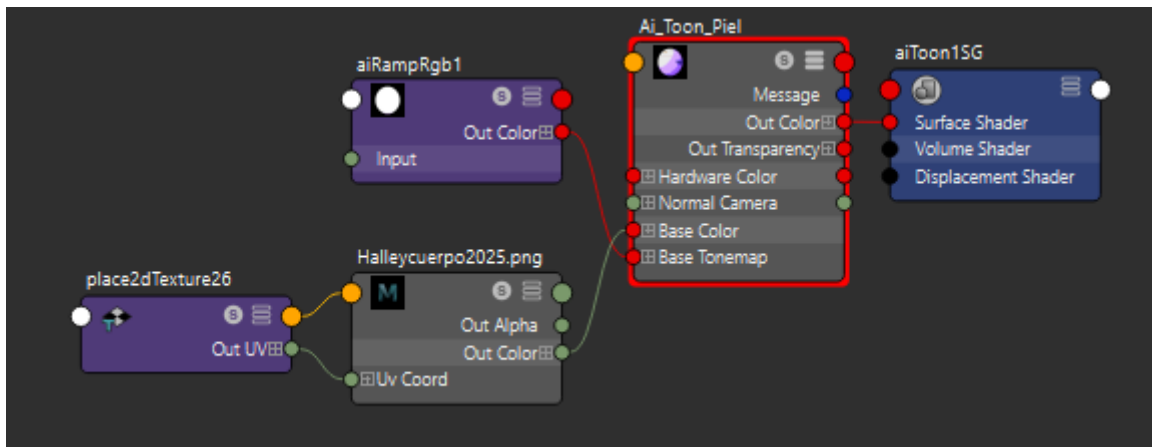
Ai_Toon_Piel

aiToon1SG

aiRampRgb1

Message

Out Color

Out Color

Surface Shader

Input

Out Transparency

Volume Shader

Hardware Color

Displacement Shader

Normal Camera

Base Color

Halleycuerpo2025.png

Base Tonemap

place2dTexture26

Out Alpha

Out UV

Out Color

Uv Coord